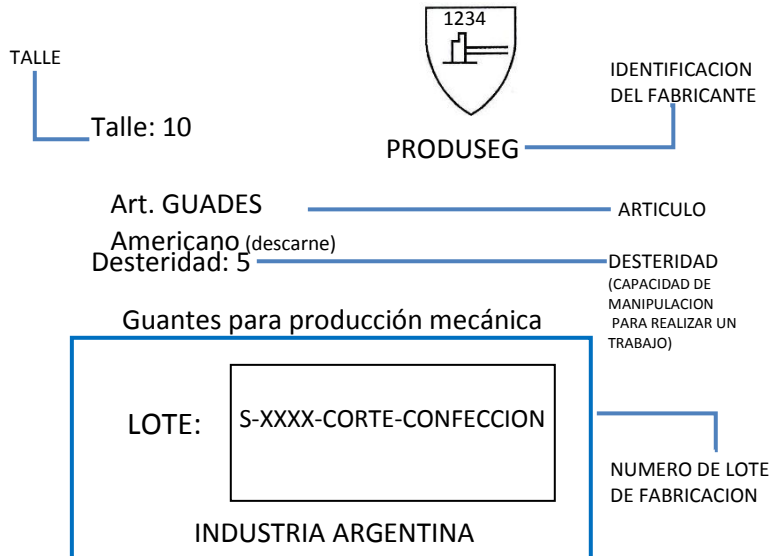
1234

TALLE

IDENTIFICACION DEL FABRICANTE

Talle: 10

PRODUSEG

Art. GUADES

ARTICULO

Americano (descarne)

Desteridad: 5

DESTERIDAD (CAPACIDAD DE MANIPULACION PARA REALIZAR UN TRABAJO)

Guantes para producción mecánica

LOTE:

S-XXXX-CORTE-CONFECCION

NUMERO DE LOTE DE FABRICACION

INDUSTRIA ARGENTINA